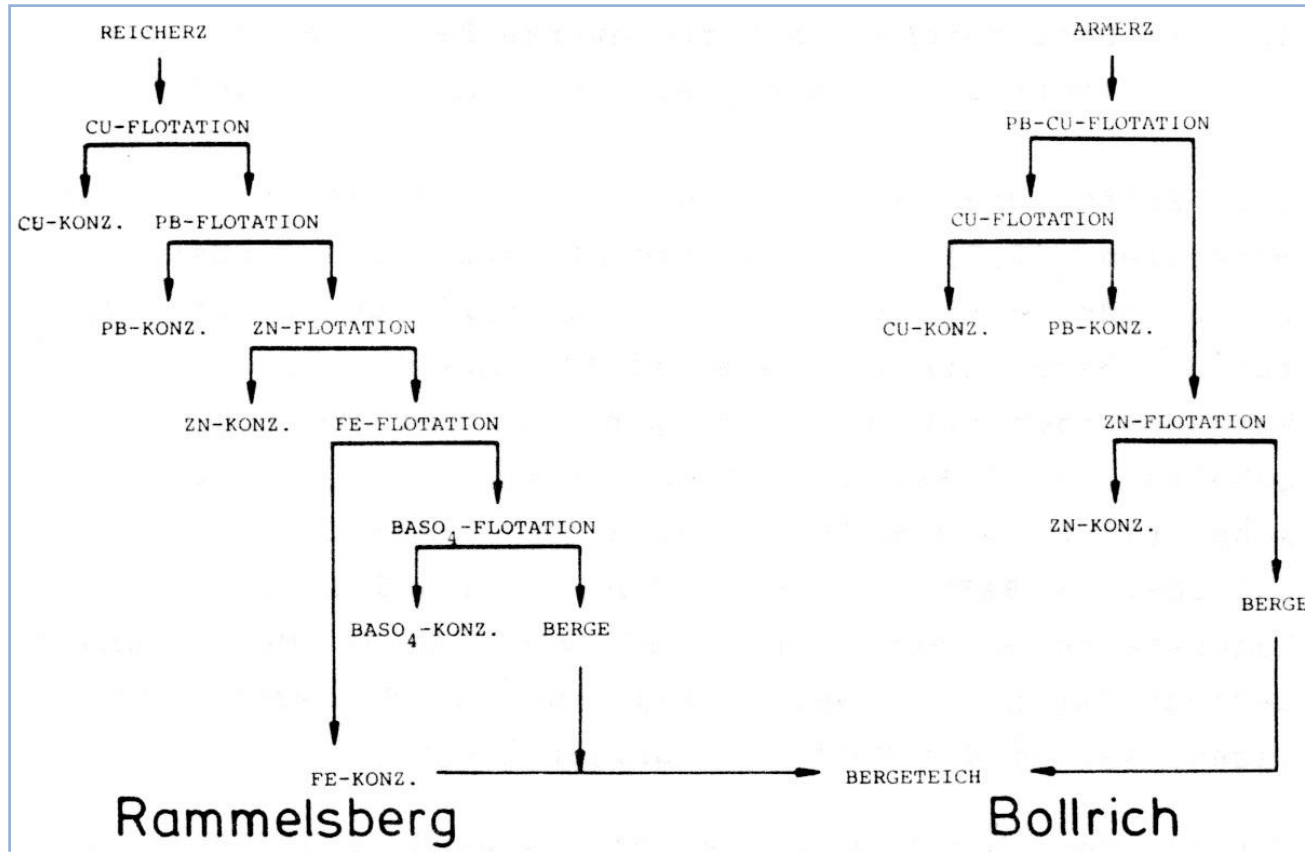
REICHERZ

CU-FLOTATION

CU-KONZ. PB-FLOTATION

PB-KONZ. ZN-FLOTATION

ZN-KONZ. FE-FLOTATION

$BASO_4$-FLOTATION

$BASO_4$-KONZ. BERGE

FE-KONZ.

Rammelsberg

ARMERZ

PB-CU-FLOTATION

CU-FLOTATION

CU-KONZ. PB-KONZ.

ZN-FLOTATION

ZN-KONZ.

BERGE

BERGETEICH

Bollrich